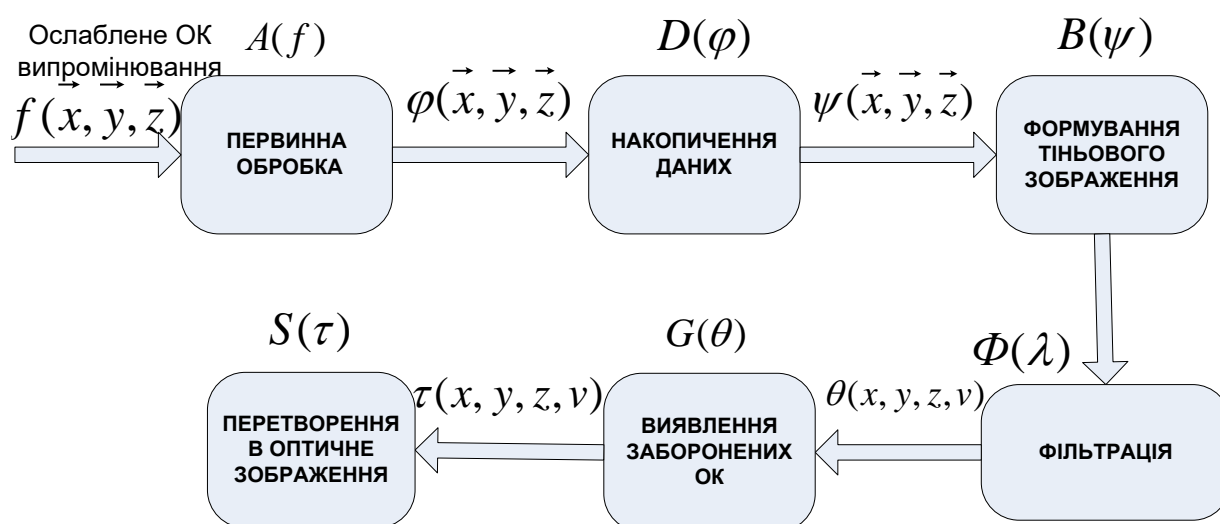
Ослаблене ОК випромінювання

$f(\vec{x}, \vec{y}, \vec{z})$

$A(f)$

ПЕРВИННА ОБРОБКА

$\varphi(\vec{x}, \vec{y}, \vec{z})$

$D(\varphi)$

НАКОПИЧЕННЯ ДАНИХ

$\psi(\vec{x}, \vec{y}, \vec{z})$

$B(\psi)$

ФОРМУВАННЯ ТІНЬОВОГО ЗОБРАЖЕННЯ

$\Phi(\lambda)$

ФІЛЬТРАЦІЯ

$\theta(x, y, z, v)$

$G(\theta)$

ВИЯВЛЕННЯ ЗАБОРОНЕНИХ ОК

$\tau(x, y, z, v)$

$S(\tau)$

ПЕРЕТВОРЕННЯ В ОПТИЧНЕ ЗОБРАЖЕННЯ